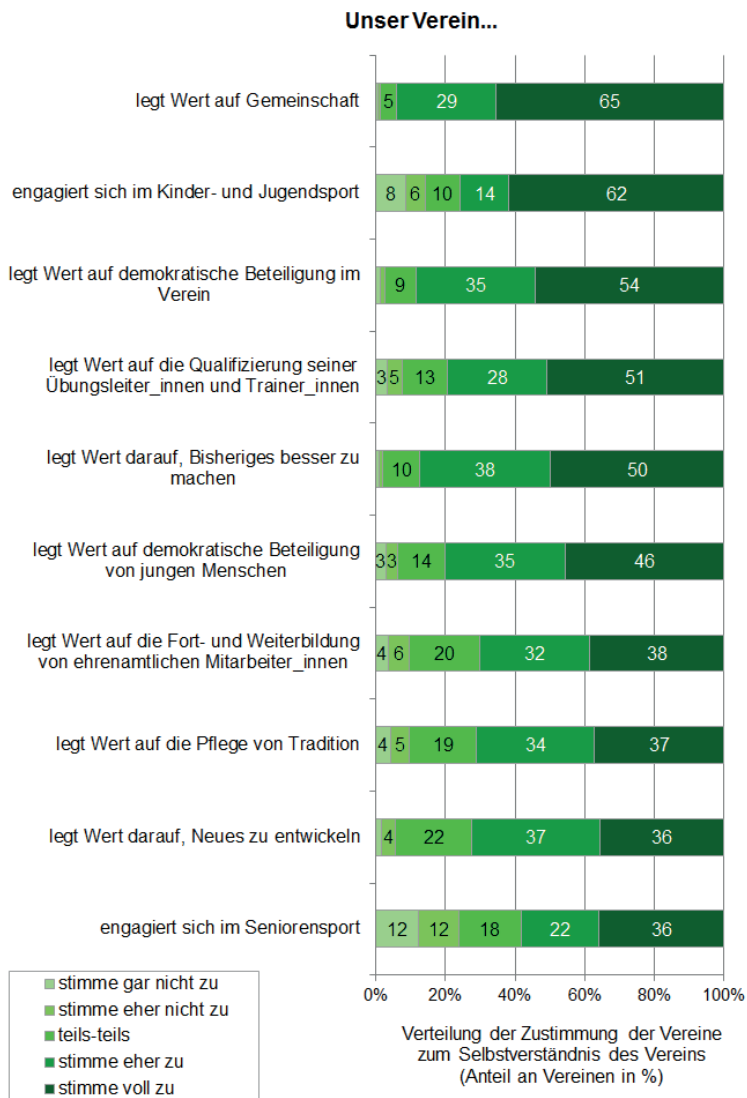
Unser Verein...

legt Wert auf Gemeinschaft
5 29 65

engagiert sich im Kinder- und Jugendsport
8 6 10 14 62

legt Wert auf demokratische Beteiligung im Verein
9 35 54

legt Wert auf die Qualifizierung seiner Übungsleiter_innen und Trainer_innen
3 5 13 28 51

legt Wert darauf, Bisheriges besser zu machen
10 38 50

legt Wert auf demokratische Beteiligung von jungen Menschen
3 3 14 35 46

legt Wert auf die Fort- und Weiterbildung von ehrenamtlichen Mitarbeiter_innen
4 6 20 32 38

legt Wert auf die Pflege von Tradition
4 5 19 34 37

legt Wert darauf, Neues zu entwickeln
4 22 37 36

engagiert sich im Seniorensport
12 12 18 22 36

0% 20% 40% 60% 80% 100%

stimme gar nicht zu
stimme eher nicht zu
teils-teils
stimme eher zu
stimme voll zu

Verteilung der Zustimmung der Vereine zum Selbstverständnis des Vereins (Anteil an Vereinen in %)